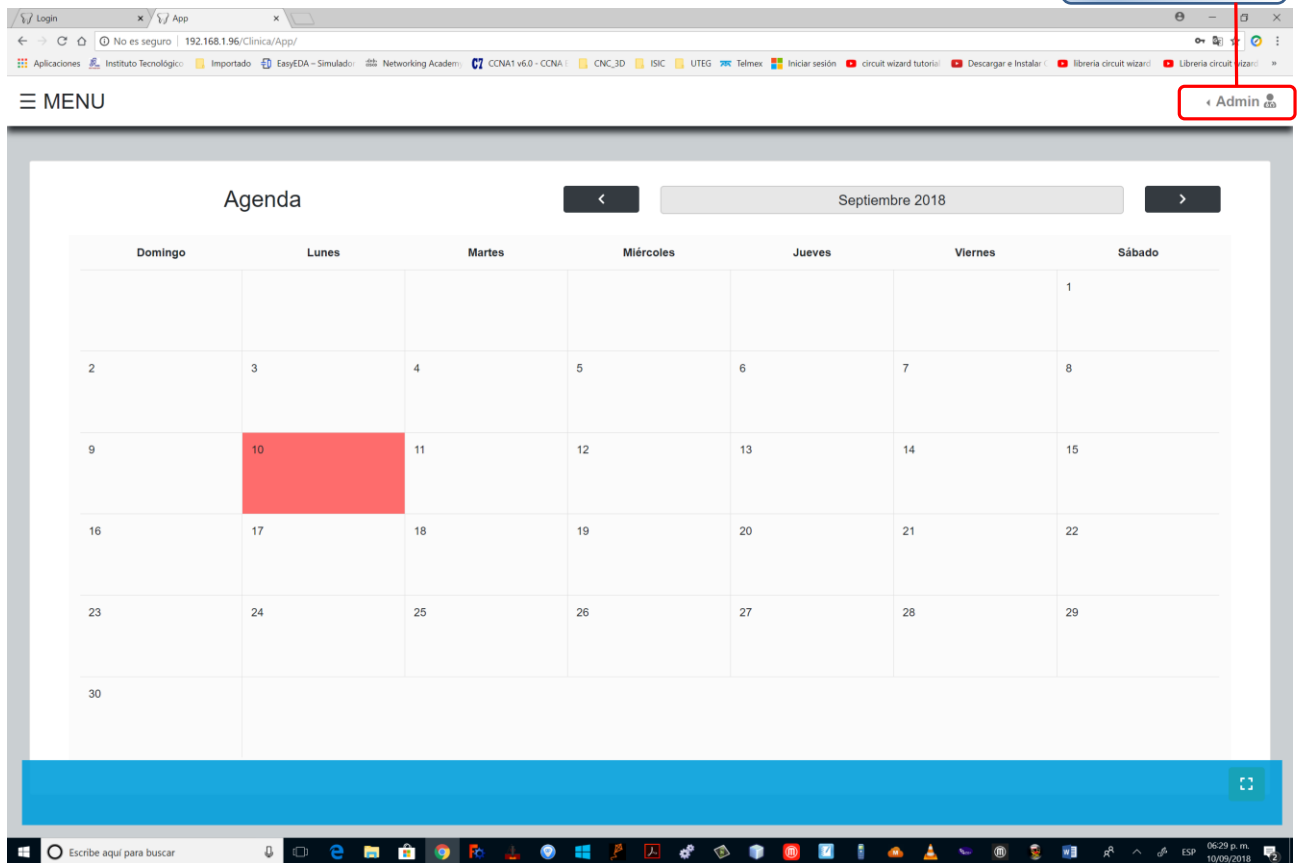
Login
App
No es seguro | 192.168.1.96/Clinica/App/
Aplicaciones Instituto Tecnológico Importado EasyEDA - Simulador Networking Academy CCNA1 v6.0 - CCNA CNC_3D ISIC UTEG Telmex Iniciar sesión circuit wizard tutorial Descargar e Instalar libreria circuit wizard Libreria circuit wizard »

☰ MENU
Admin

Agenda
Septiembre 2018

| Domingo | Lunes | Martes | Miércoles | Jueves | Viernes | Sábado |
|---|---|---|---|---|---|---|
| | | | | | | 1 |
| 2 | 3 | 4 | 5 | 6 | 7 | 8 |
| 9 | 10 | 11 | 12 | 13 | 14 | 15 |
| 16 | 17 | 18 | 19 | 20 | 21 | 22 |
| 23 | 24 | 25 | 26 | 27 | 28 | 29 |
| 30 | | | | | | |

Escribe aquí para buscar
ESP 06:29 p. m. 10/09/2018